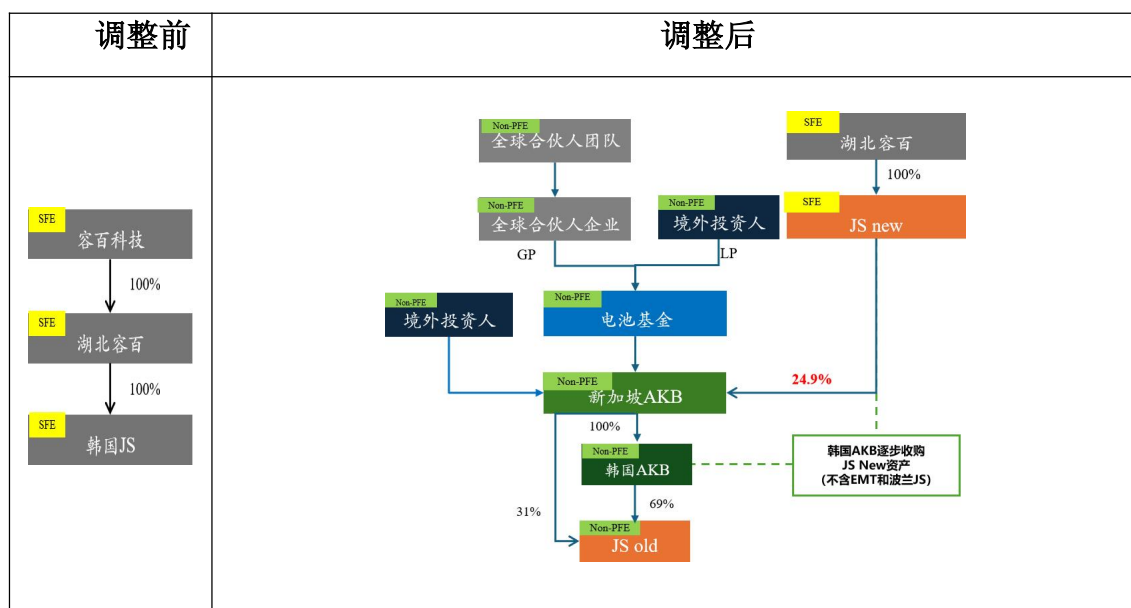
| 调整前 | 调整后 |
|---|---|
| SFE 容百科技<br>100%<br>SFE 湖北容百<br>100%<br>SFE 韩国JS | Non-PFE 全球合伙人团队<br>Non-PFE 全球合伙人企业<br>Non-PFE 境外投资人<br>GP<br>LP<br>SFE 湖北容百<br>100%<br>SFE JS new<br>Non-PFE 境外投资人<br>Non-PFE 电池基金<br>Non-PFE 新加坡AKB<br>24.9%<br>100%<br>Non-PFE 韩国AKB<br>韩国AKB逐步收购 JS New资产 (不含EMT和波兰JS)<br>69%<br>31%<br>Non-PFE JS old |